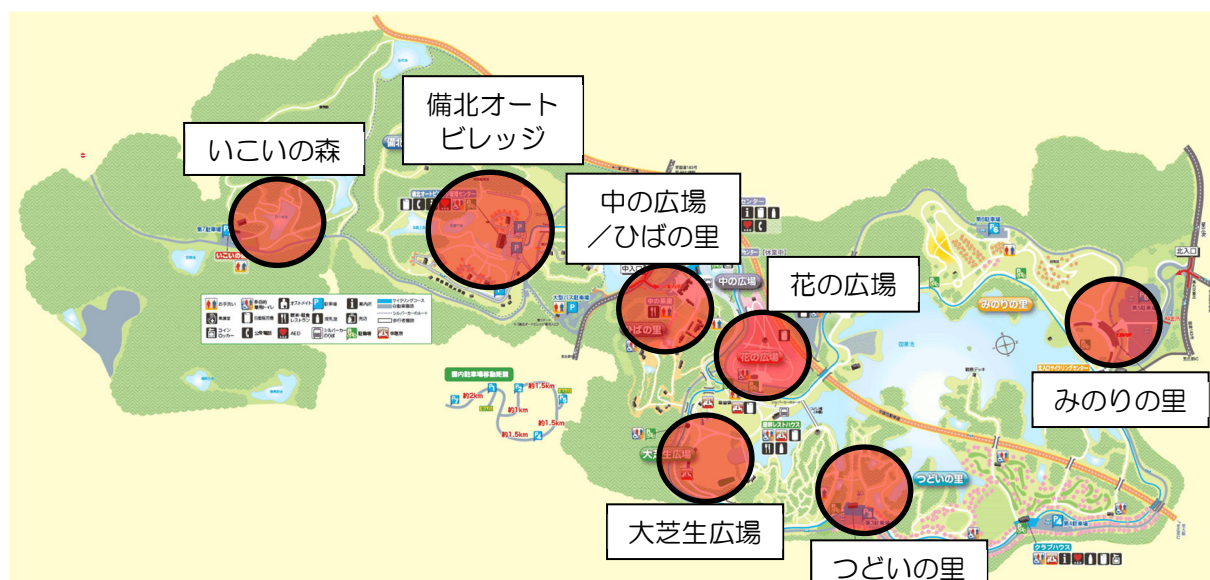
いこいの森

備北オート
ビレッジ

中の広場
／ひばの里

花の広場

みのりの里

大芝生広場

つどいの里

いこいの森

中の広場

ひばの里

花の広場

みのりの里

つどいの里

大芝生広場

北入口

中入口

園内駐車場移動距離

約2km

約1km

約1.5km

約1.5km

約1.5km

約1.5km